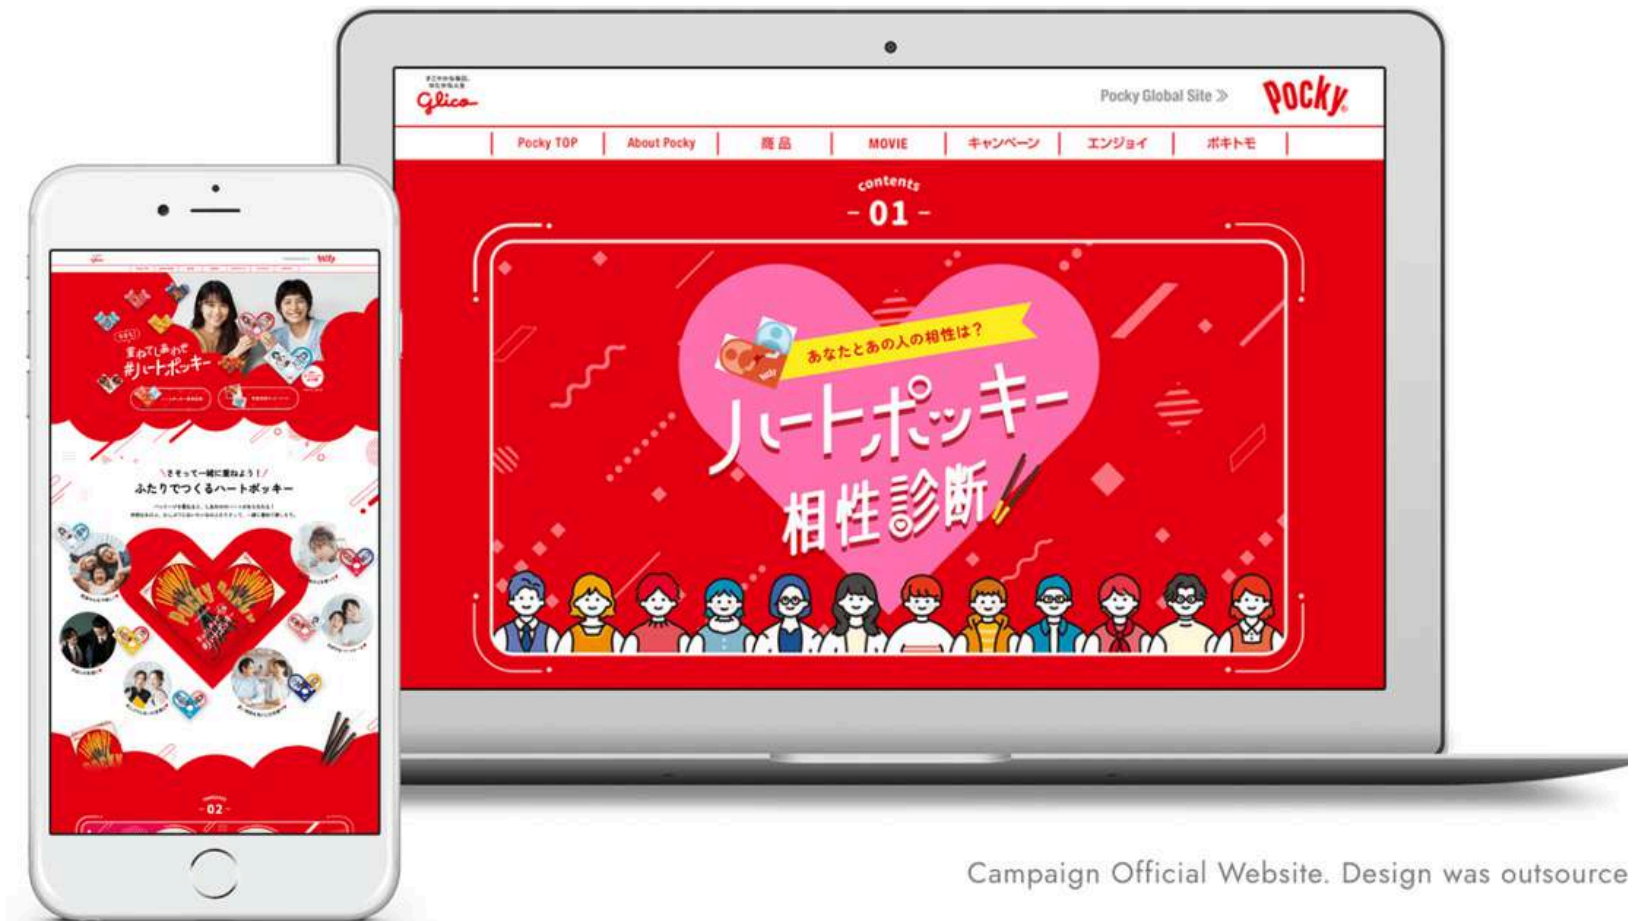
Glico

Pocky Global Site ≫

Pocky

Pocky TOP | About Pocky | 商品 | MOVIE | キャンペーン | エンジョイ | ポキトモ

contents
- 01 -

あなたとあの人の相性は？

ハートポッキー
相性診断

Pocky

重ねてしあわせ
#ハートポッキー

\ささって一緒に重ねよう！/
ふたりでつくるハートポッキー

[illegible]

- 02 -

Campaign Official Website. Design was outsource